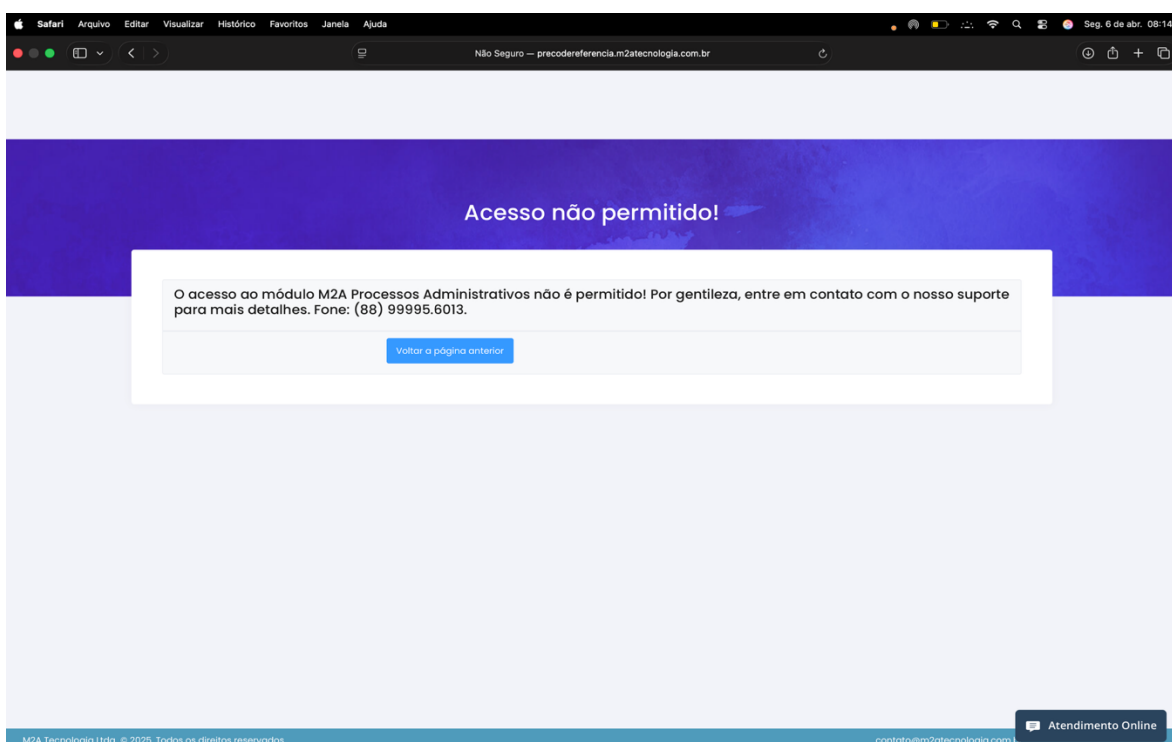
Safari Arquivo Editar Visualizar Histórico Favoritos Janela Ajuda

Seg. 6 de abr. 08:14

Não Seguro — precodereferencia.m2atecnologia.com.br

Acesso não permitido!

O acesso ao módulo M2A Processos Administrativos não é permitido! Por gentileza, entre em contato com o nosso suporte para mais detalhes. Fone: (88) 99995.6013.

Voltar a página anterior

M2A Tecnologia Ltda. © 2025. Todos os direitos reservados.

contato@m2atecnologia.com.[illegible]

Atendimento Online